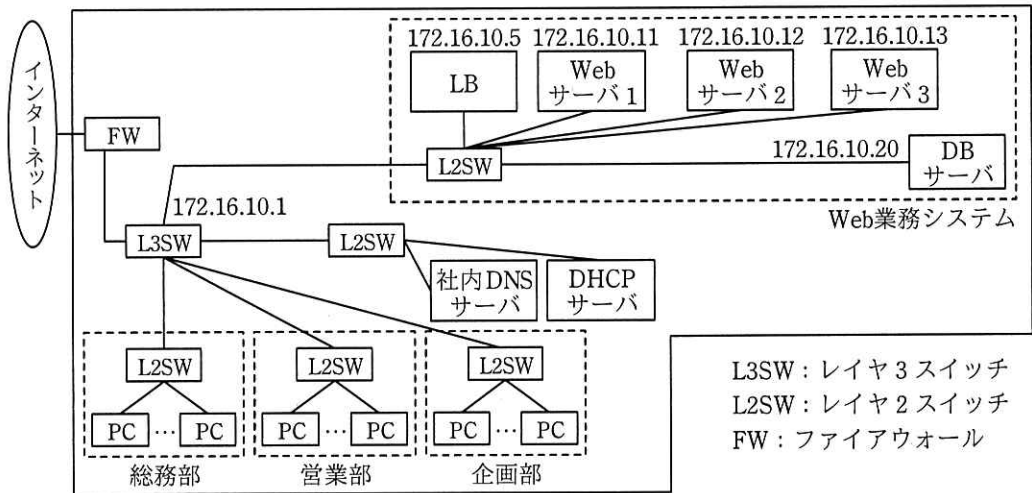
インターネット

172.16.10.5
LB

172.16.10.11
Web
サーバ 1

172.16.10.12
Web
サーバ 2

172.16.10.13
Web
サーバ 3

FW

L2SW

172.16.10.20
DB
サーバ

Web業務システム

172.16.10.1
L3SW

L2SW

社内DNS
サーバ

DHCP
サーバ

L2SW
PC … PC
総務部

L2SW
PC … PC
営業部

L2SW
PC … PC
企画部

L3SW：レイヤ 3 スイッチ
L2SW：レイヤ 2 スイッチ
FW：ファイアウォール